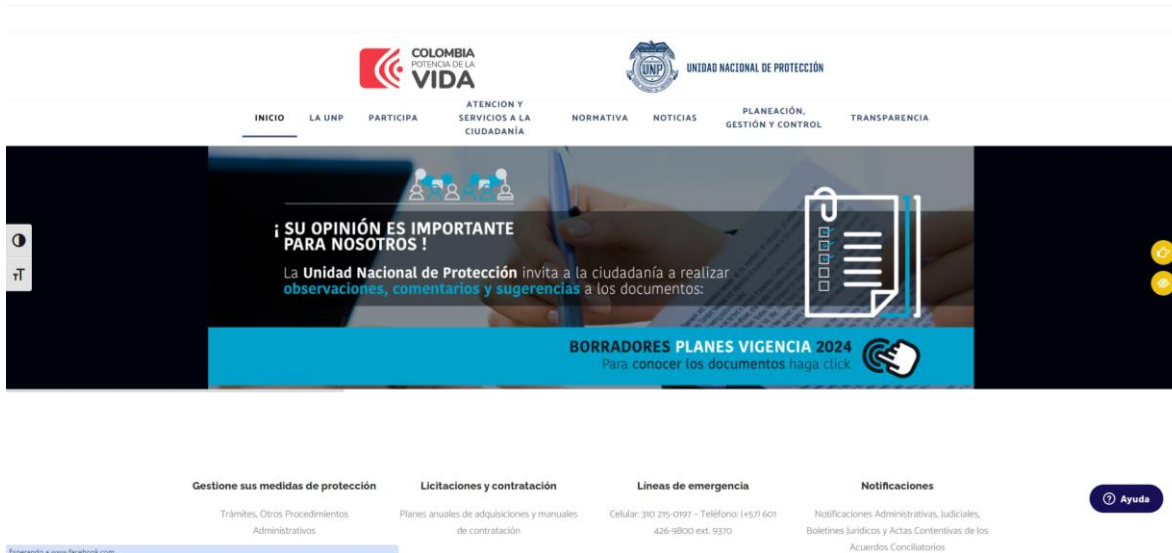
COLOMBIA
POTENCIA DE LA
VIDA

UNP
UNIDAD NACIONAL DE PROTECCIÓN

INICIO LA UNP PARTICIPA ATENCION Y SERVICIOS A LA CIUDADANÍA NORMATIVA NOTICIAS PLANEACIÓN, GESTIÓN Y CONTROL TRANSPARENCIA

¡ SU OPINIÓN ES IMPORTANTE PARA NOSOTROS !

La Unidad Nacional de Protección invita a la ciudadanía a realizar observaciones, comentarios y sugerencias a los documentos:

BORRADORES PLANES VIGENCIA 2024
Para conocer los documentos haga click

Gestione sus medidas de protección
Trámites, Otros Procedimientos Administrativos

Licitaciones y contratación
Planes anuales de adquisiciones y manuales de contratación

Líneas de emergencia
Celular: 310 215-0197 - Teléfono: (+57) 601 426-9800 ext. 9370

Notificaciones
Notificaciones Administrativas, Judiciales, Boletines Jurídicos y Actas Contentivas de los Acuerdos Conciliatorios

Ayuda

Esperando a www.facebook.com...